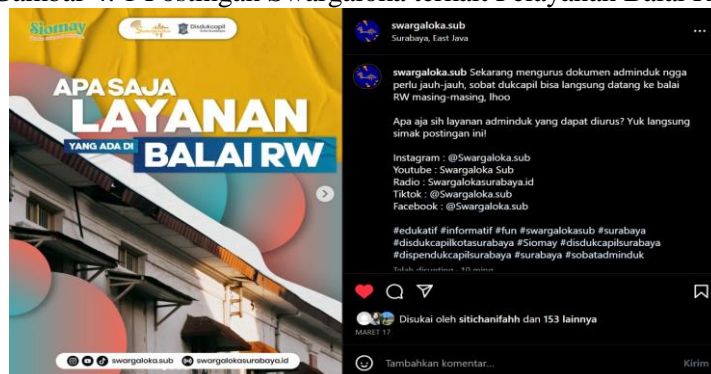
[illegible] 4. Postingan Swargaloka terkait Pelayanan Balai R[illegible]

Siomay

Dispendukcapil

APA SAJA
LAYANAN
YANG ADA DI
BALAI RW

swargaloka.sub swargalokasurabaya.id

swargaloka.sub
Surabaya, East Java

swargaloka.sub Sekarang mengurus dokumen adminduk ngga perlu jauh-jauh, sobat dukcapil bisa langsung datang ke balai RW masing-masing, lhoo

Apa aja sih layanan adminduk yang dapat diurus? Yuk langsung simak postingan ini!

Instagram : @Swargaloka.sub
Youtube : Swargaloka Sub
Radio : Swargalokasurabaya.id
Tiktok : @Swargaloka.sub
Facebook : @Swargaloka.sub

#edukatif #informatif #fun #swargalokasub #surabaya #disdukcapilkotasurabaya #Siomay #disdukcapilsurabaya #dispendukcapilsurabaya #surabaya #sobatadminduk

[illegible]

Disukai oleh sitichanifahh dan 153 lainnya
MARET 17

Tambahkan komentar...
Kirim